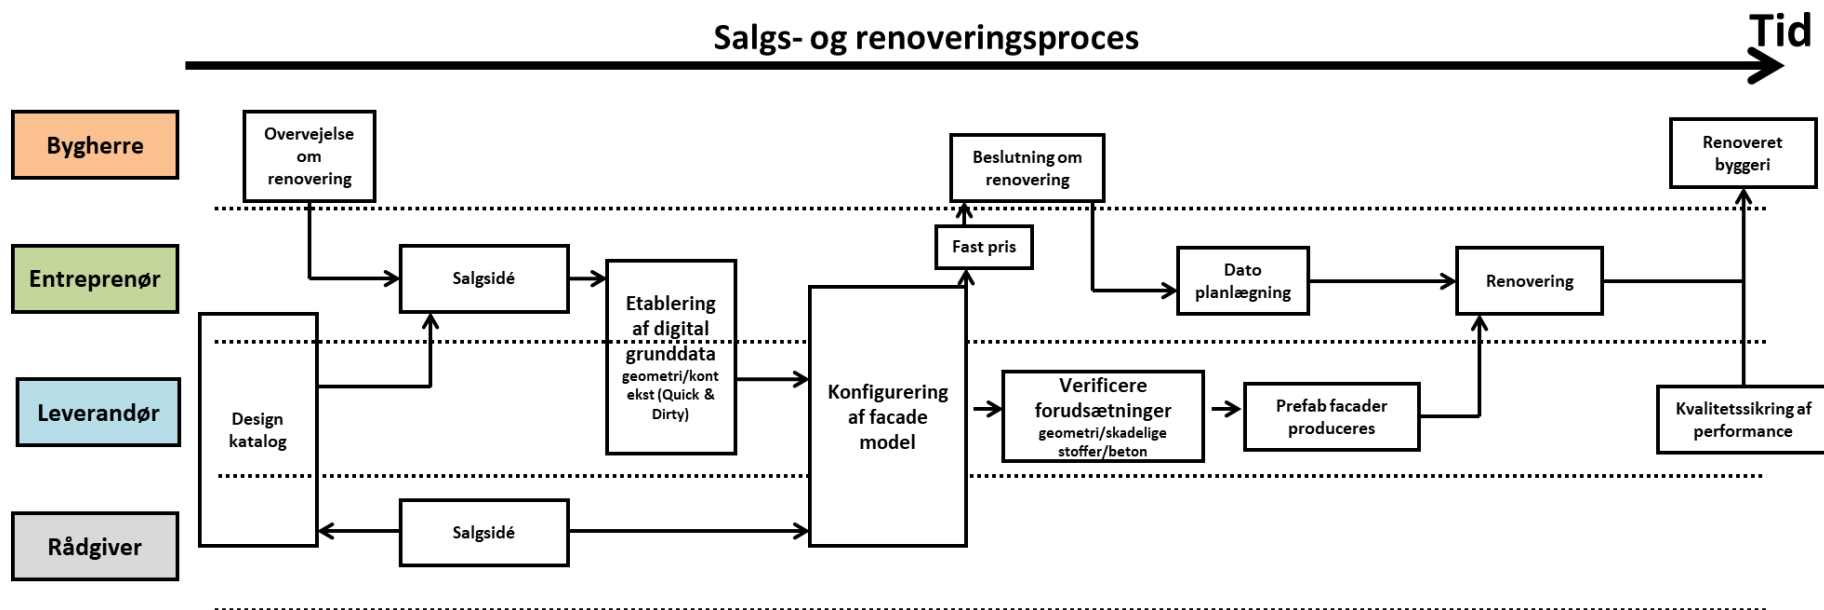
Salgs- og renoveringsproces

Tid

Bygherre

Entreprenør

Leverandør

Rådgiver

Overvejelse om renovering

Salgsidé

Design katalog

Etablering af digital grunddata geometri/kontekst (Quick & Dirty)

Salgsidé

Konfigurering af facade model

Fast pris

Beslutning om renovering

Verificere forudsætninger geometri/skadelige stoffer/beton

Dato planlægning

Prefab facader produceres

Renovering

Renoveret byggeri

Kvalitetssikring af performance